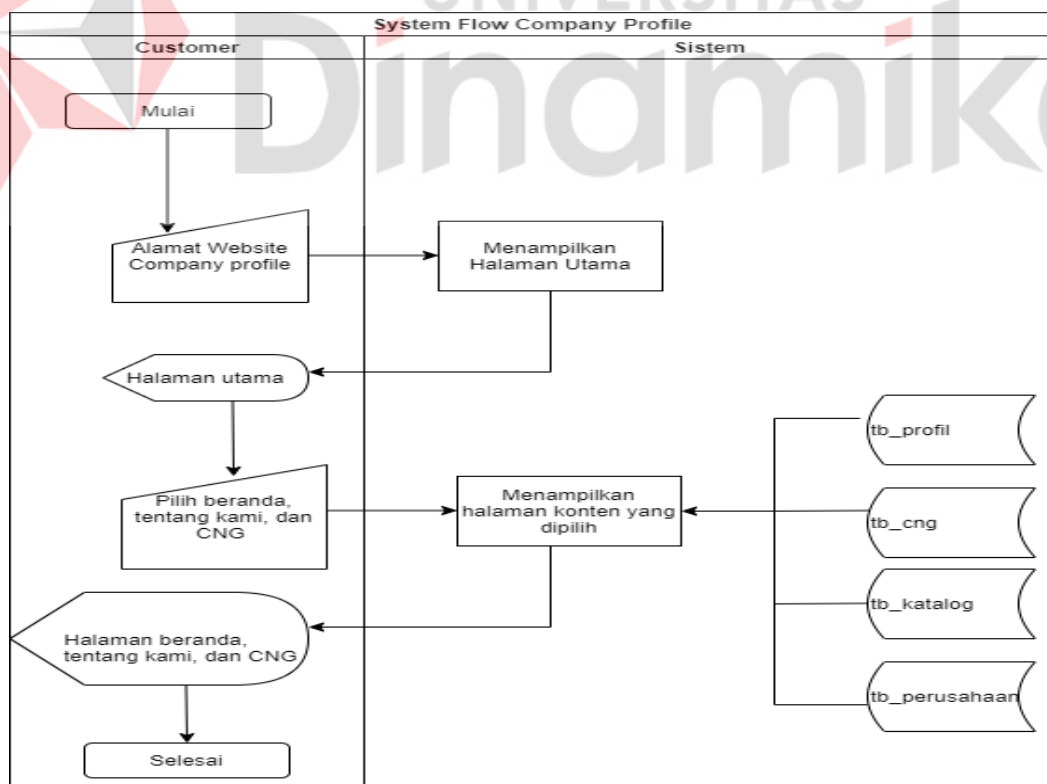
UNIVERSITAS
Dinamika

System Flow Company Profile

Customer

Sistem

Mulai

Alamat Website Company profile

Menampilkan Halaman Utama

Halaman utama

tb_profil

Pilih beranda, tentang kami, dan CNG

Menampilkan halaman konten yang dipilih

tb_cng

tb_katalog

Halaman beranda, tentang kami, dan CNG

tb_perusahaan

Selesai